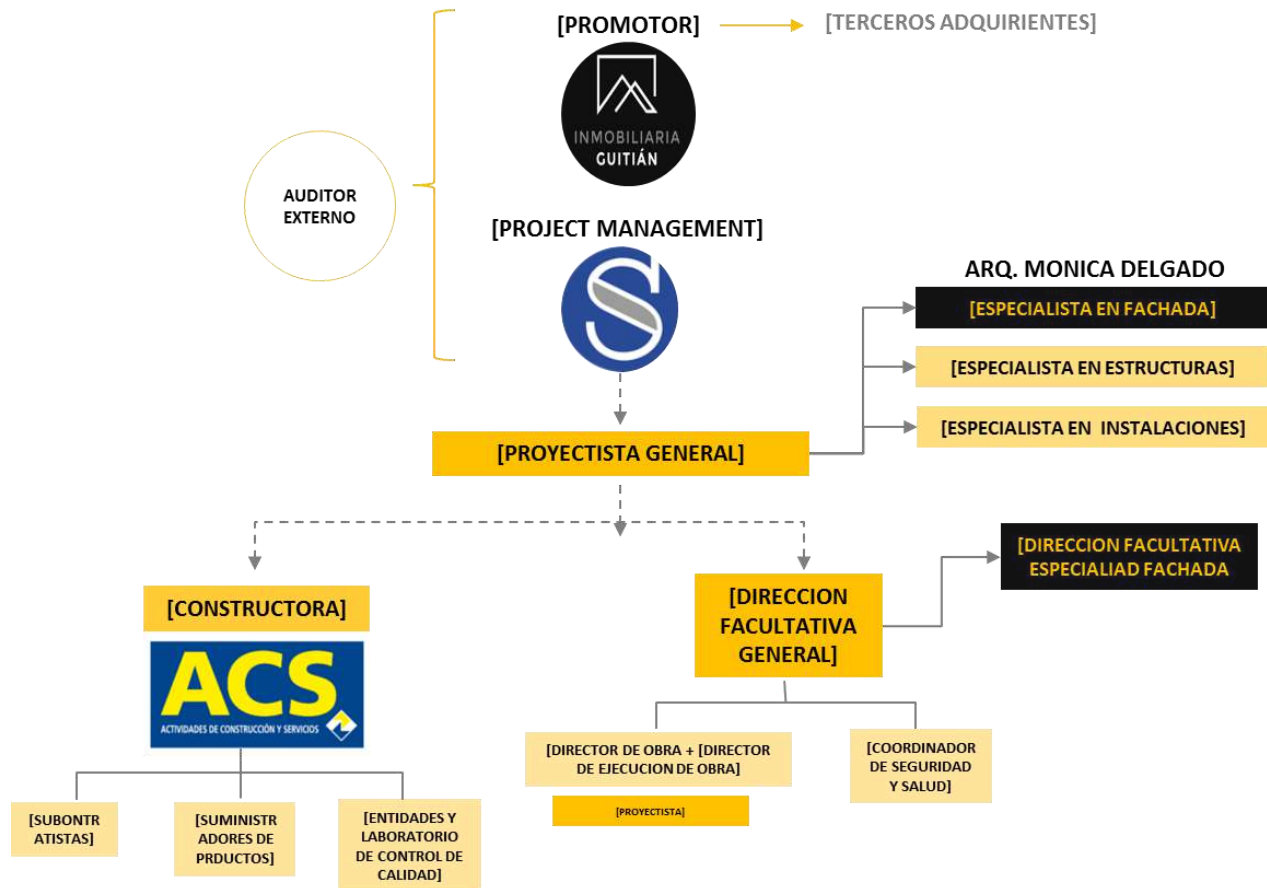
[PROMOTOR]

[TERCEROS ADQUIRIENTES]

INMOBILIARIA GUITIÁN

AUDITOR EXTERNO

[PROJECT MANAGEMENT]

ARQ. MONICA DELGADO

[ESPECIALISTA EN FACHADA]

[ESPECIALISTA EN ESTRUCTURAS]

[ESPECIALISTA EN INSTALACIONES]

[PROYECTISTA GENERAL]

[DIRECCION FACULTATIVA ESPECIALIAD FACHADA

[CONSTRUCTORA]

ACS
ACTIVIDADES DE CONSTRUCCIÓN Y SERVICIOS

[DIRECCION FACULTATIVA GENERAL]

[DIRECTOR DE OBRA + [DIRECTOR DE EJECUCION DE OBRA]

[PROYECTISTA]

[COORDINADOR DE SEGURIDAD Y SALUD]

[SUBONTRATISTAS]

[SUMINISTRADORES DE PRDUCTOS]

[ENTIDADES Y LABORATORIO DE CONTROL DE CALIDAD]